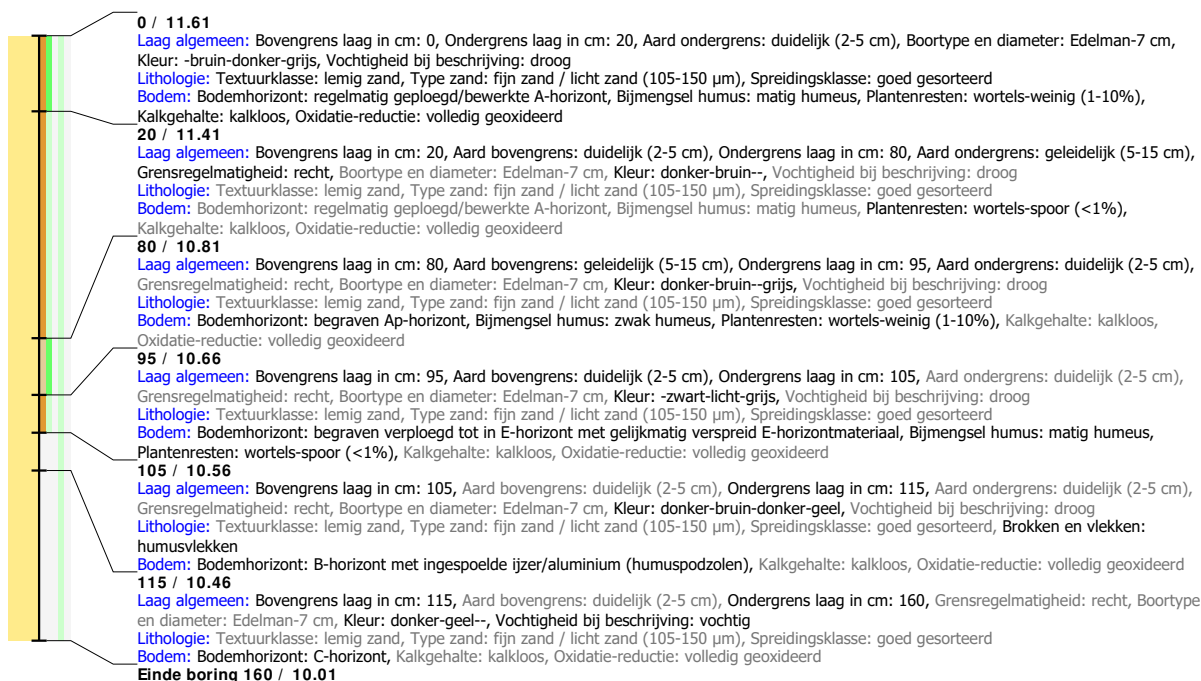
**0** / **11.61**
Laag algemeen: Bovengrens laag in cm: 0, Ondergrens laag in cm: 20, Aard ondergrens: duidelijk (2-5 cm), Boortype en diameter: Edelman-7 cm, Kleur: -bruin-donker-grijs, Vochtigheid bij beschrijving: droog
Lithologie: Textuurklasse: lemig zand, Type zand: fijn zand / licht zand (105-150 µm), Spreidingsklasse: goed gesorteerd
Bodem: Bodemhorizont: regelmatig geploegd/bewerkte A-horizont, Bijmengsel humus: matig humeus, Plantenresten: wortels-weinig (1-10%), Kalkgehalte: kalkloos, Oxidatie-reductie: volledig geoxideerd

**20** / **11.41**
Laag algemeen: Bovengrens laag in cm: 20, Aard bovengrens: duidelijk (2-5 cm), Ondergrens laag in cm: 80, Aard ondergrens: geleidelijk (5-15 cm), Grensregelmatigheid: recht, Boortype en diameter: Edelman-7 cm, Kleur: donker-bruin--, Vochtigheid bij beschrijving: droog
Lithologie: Textuurklasse: lemig zand, Type zand: fijn zand / licht zand (105-150 µm), Spreidingsklasse: goed gesorteerd
Bodem: Bodemhorizont: regelmatig geploegd/bewerkte A-horizont, Bijmengsel humus: matig humeus, Plantenresten: wortels-spoor (<1%), Kalkgehalte: kalkloos, Oxidatie-reductie: volledig geoxideerd

**80** / **10.81**
Laag algemeen: Bovengrens laag in cm: 80, Aard bovengrens: geleidelijk (5-15 cm), Ondergrens laag in cm: 95, Aard ondergrens: duidelijk (2-5 cm), Grensregelmatigheid: recht, Boortype en diameter: Edelman-7 cm, Kleur: donker-bruin--grijs, Vochtigheid bij beschrijving: droog
Lithologie: Textuurklasse: lemig zand, Type zand: fijn zand / licht zand (105-150 µm), Spreidingsklasse: goed gesorteerd
Bodem: Bodemhorizont: begraven Ap-horizont, Bijmengsel humus: zwak humeus, Plantenresten: wortels-weinig (1-10%), Kalkgehalte: kalkloos, Oxidatie-reductie: volledig geoxideerd

**95** / **10.66**
Laag algemeen: Bovengrens laag in cm: 95, Aard bovengrens: duidelijk (2-5 cm), Ondergrens laag in cm: 105, Aard ondergrens: duidelijk (2-5 cm), Grensregelmatigheid: recht, Boortype en diameter: Edelman-7 cm, Kleur: -zwart-licht-grijs, Vochtigheid bij beschrijving: droog
Lithologie: Textuurklasse: lemig zand, Type zand: fijn zand / licht zand (105-150 µm), Spreidingsklasse: goed gesorteerd
Bodem: Bodemhorizont: begraven verploegd tot in E-horizont met gelijkmatig verspreid E-horizontmateriaal, Bijmengsel humus: matig humeus, Plantenresten: wortels-spoor (<1%), Kalkgehalte: kalkloos, Oxidatie-reductie: volledig geoxideerd

**105** / **10.56**
Laag algemeen: Bovengrens laag in cm: 105, Aard bovengrens: duidelijk (2-5 cm), Ondergrens laag in cm: 115, Aard ondergrens: duidelijk (2-5 cm), Grensregelmatigheid: recht, Boortype en diameter: Edelman-7 cm, Kleur: donker-bruin-donker-geel, Vochtigheid bij beschrijving: droog
Lithologie: Textuurklasse: lemig zand, Type zand: fijn zand / licht zand (105-150 µm), Spreidingsklasse: goed gesorteerd, Brokken en vlekken: humusvlekken
Bodem: Bodemhorizont: B-horizont met ingespoelde ijzer/aluminium (humuspodzolen), Kalkgehalte: kalkloos, Oxidatie-reductie: volledig geoxideerd

**115** / **10.46**
Laag algemeen: Bovengrens laag in cm: 115, Aard bovengrens: duidelijk (2-5 cm), Ondergrens laag in cm: 160, Grensregelmatigheid: recht, Boortype en diameter: Edelman-7 cm, Kleur: donker-geel--, Vochtigheid bij beschrijving: vochtig
Lithologie: Textuurklasse: lemig zand, Type zand: fijn zand / licht zand (105-150 µm), Spreidingsklasse: goed gesorteerd
Bodem: Bodemhorizont: C-horizont, Kalkgehalte: kalkloos, Oxidatie-reductie: volledig geoxideerd

**Einde boring 160** / **10.01**